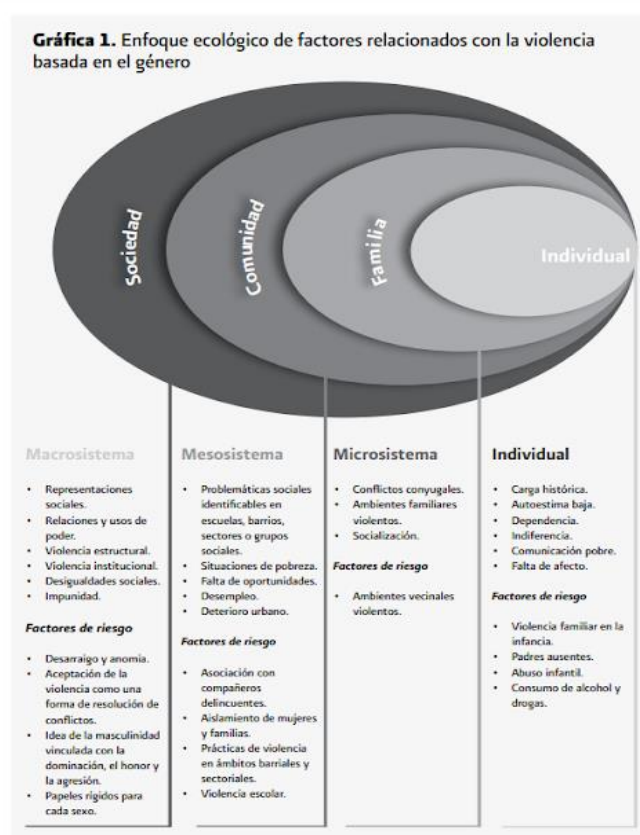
**Gráfica 1.** Enfoque ecológico de factores relacionados con la violencia basada en el género

Sociedad

Comunidad

Familia

Individual

Macrosistema

- Representaciones sociales.
- Relaciones y usos de poder.
- Violencia estructural.
- Violencia institucional.
- Desigualdades sociales.
- Impunidad.

*Factores de riesgo*

- Desarraigo y anomia.
- Aceptación de la violencia como una forma de resolución de conflictos.
- Idea de la masculinidad vinculada con la dominación, el honor y la agresión.
- Papeles rígidos para cada sexo.

Mesosistema

- Problemáticas sociales identificables en escuelas, barrios, sectores o grupos sociales.
- Situaciones de pobreza.
- Falta de oportunidades.
- Desempleo.
- Deterioro urbano.

*Factores de riesgo*

- Asociación con compañeros delincuentes.
- Aislamiento de mujeres y familias.
- Prácticas de violencia en ámbitos barriales y sectoriales.
- Violencia escolar.

Microsistema

- Conflictos conyugales.
- Ambientes familiares violentos.
- Socialización.

*Factores de riesgo*

- Ambientes vecinales violentos.

Individual

- Carga histórica.
- Autoestima baja.
- Dependencia.
- Indiferencia.
- Comunicación pobre.
- Falta de afecto.

*Factores de riesgo*

- Violencia familiar en la infancia.
- Padres ausentes.
- Abuso infantil.
- Consumo de alcohol y drogas.